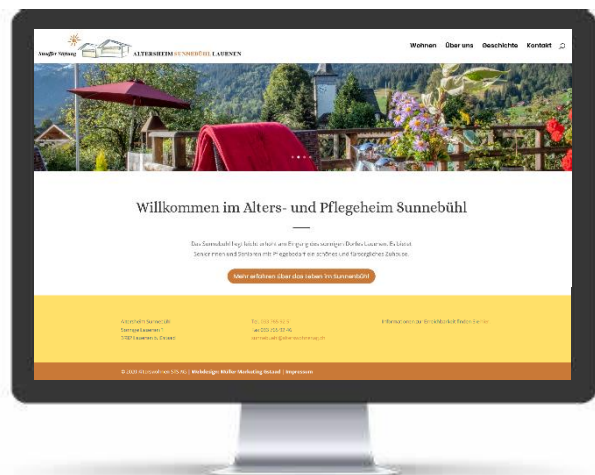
Stauffer Stiftung ALTERSHEIM SUNNEBÜHL LAUENEN

Wohnen Über uns Geschichte Kontakt

Willkommen im Alters- und Pflegeheim Sunnebühl

Das Sunnebühl liegt leicht erhöht am Eingang des sonnigen Dorfes Lauenen. Es bietet Seniorinnen und Senioren mit Pflegebedarf ein schönes und fürsorgliches Zuhause.

Mehr erfahren über das Leben im Sunnebühl

Altersheim Sunnebühl
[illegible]
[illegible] Lauenen b. Gstaad

Tel. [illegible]
Fax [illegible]
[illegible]

Informationen zur Stiftung finden Sie hier

© 2020 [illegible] | Webdesign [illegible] | Impressum